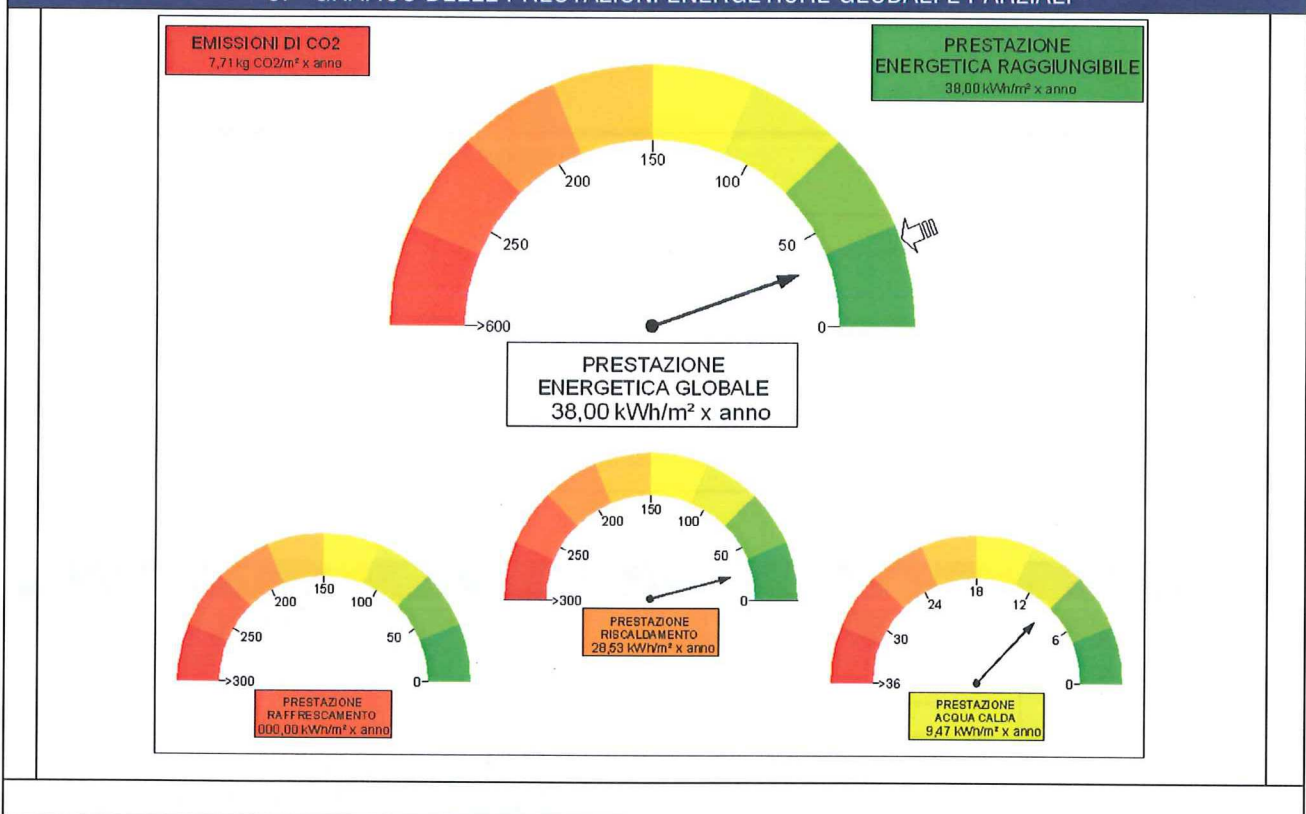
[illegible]

EMISSIONI DI CO2
7,71 kg CO2/m² x anno

PRESTAZIONE
ENERGETICA RAGGIUNGIBILE
38,00 kWh/m² x anno

150
200
100
250
50
>600
0

PRESTAZIONE
ENERGETICA GLOBALE
38,00 kWh/m² x anno

150
200
100
250
50
>300
0

PRESTAZIONE
RAFFRESCAMENTO
000,00 kWh/m² x anno

150
200
100
250
50
>300
0

PRESTAZIONE
RISCALDAMENTO
28,53 kWh/m² x anno

18
24
12
30
6
>36
0

PRESTAZIONE
ACQUA CALDA
9,47 kWh/m² x anno